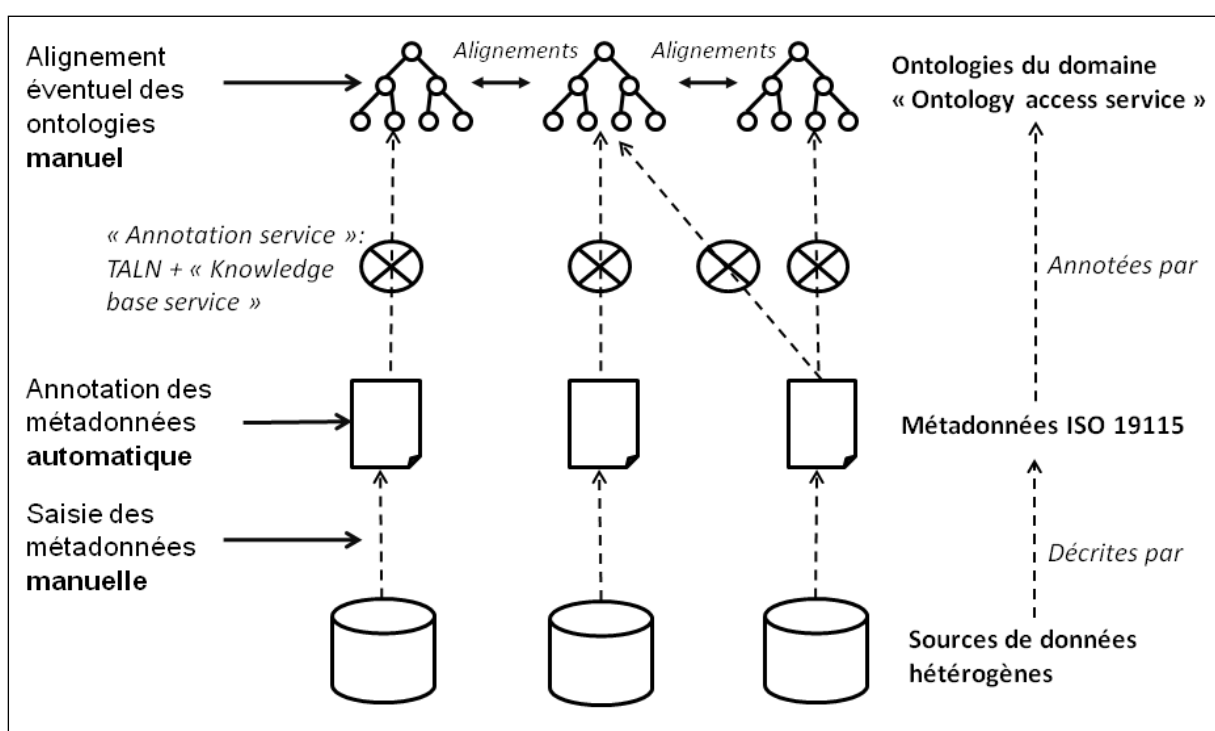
Alignement éventuel des ontologies **manuel**

Alignements

Alignements

Ontologies du domaine
« Ontology access service »

« Annotation service »: TALN + « Knowledge base service »

Annotées par

Annotation des métadonnées **automatique**

Métadonnées ISO 19115

Saisie des métadonnées **manuelle**

Décrites par

Sources de données hétérogènes